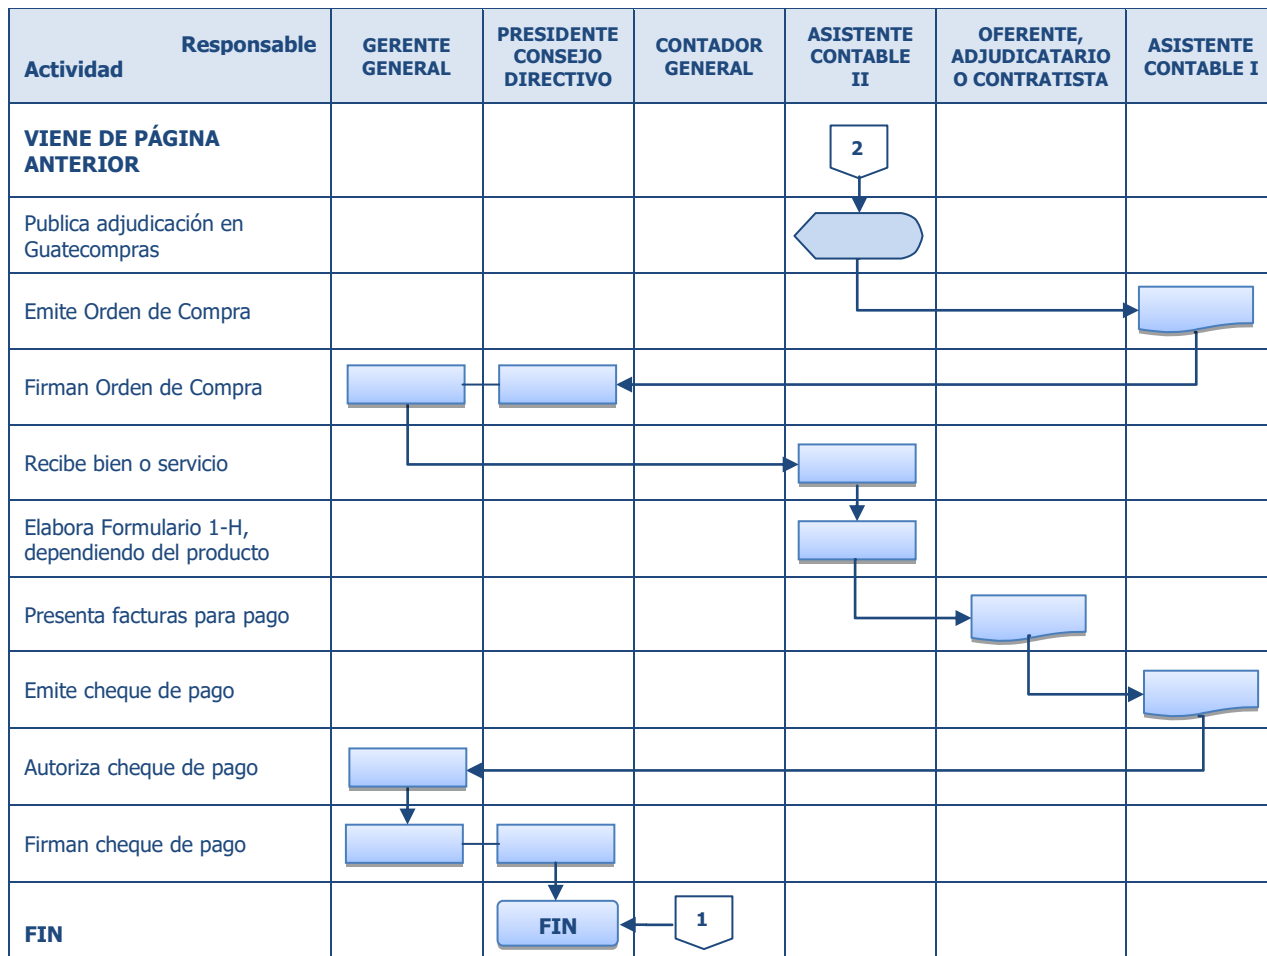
| Responsable<br>Actividad | GERENTE GENERAL | PRESIDENTE CONSEJO DIRECTIVO | CONTADOR GENERAL | ASISTENTE CONTABLE II | OFERENTE, ADJUDICATARIO O CONTRATISTA | ASISTENTE CONTABLE I |
|---|---|---|---|---|---|---|
| VIENE DE PÁGINA ANTERIOR | | | | 2 | | |
| Publica adjudicación en Guatecompras | | | | | | |
| Emite Orden de Compra | | | | | | |
| Firman Orden de Compra | | | | | | |
| Recibe bien o servicio | | | | | | |
| Elabora Formulario 1-H, dependiendo del producto | | | | | | |
| Presenta facturas para pago | | | | | | |
| Emite cheque de pago | | | | | | |
| Autoriza cheque de pago | | | | | | |
| Firman cheque de pago | | | | | | |
| FIN | | FIN | 1 | | | |